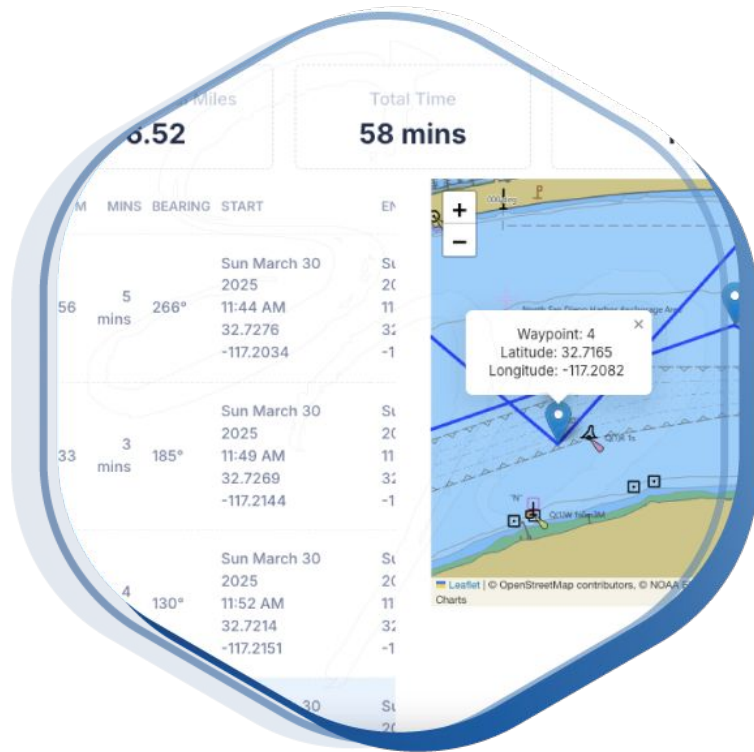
Miles
6.52

Total Time
58 mins

M | MINS | BEARING | START | EN
56 | 5 mins | 266° | Sun March 30 2025 11:44 AM 32.7276 -117.2034 | Su 20 11 32 -1
33 | 3 mins | 185° | Sun March 30 2025 11:49 AM 32.7269 -117.2144 | Su 20 11 32 -1
4 | 130° | Sun March 30 2025 11:52 AM 32.7214 -117.2151 | Su 20 11 32 -1
30 | Su 20

+
−

Waypoint: 4
Latitude: 32.7165
Longitude: -117.2082
×

Leaflet | © OpenStreetMap contributors, © NOAA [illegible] Charts